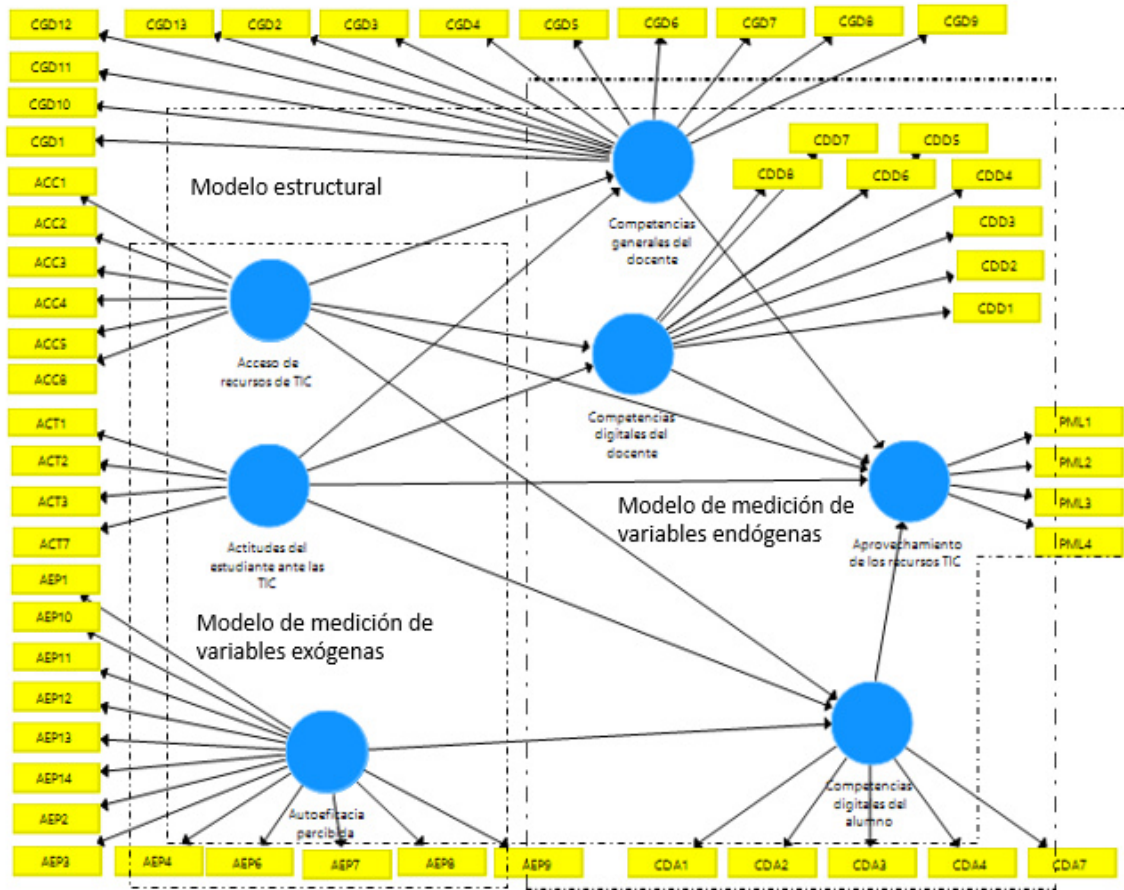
CGD12
CGD13
CGD2
CGD3
CGD4
CGD5
CGD6
CGD7
CGD8
CGD9
CGD11
CGD10
CGD1
ACC1
ACC2
ACC3
ACC4
ACC5
ACC8
ACT1
ACT2
ACT3
ACT7
AEP1
AEP10
AEP11
AEP12
AEP13
AEP14
AEP2
AEP3
AEP4
AEP6
AEP7
AEP8
AEP9

Modelo estructural

Competencias generales del docente

CDD7
CDD5
CDD8
CDD6
CDD4
CDD3
CDD2
CDD1

Acceso de recursos de TIC

Competencias digitales del docente

PML1
PML2
PML3
PML4

Actitudes del estudiante ante las TIC

Modelo de medición de variables endógenas

Aprovechamiento de los recursos TIC

Modelo de medición de variables exógenas

Autoeficacia percibida

Competencias digitales del alumno

CDA1
CDA2
CDA3
CDA4
CDA7